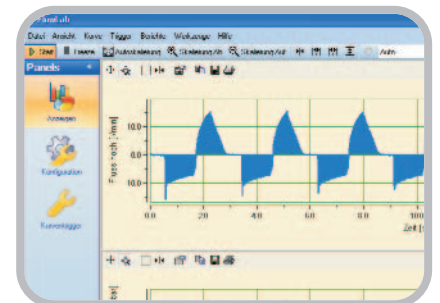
Datei Ansicht Kurve Trigger Berichte Werkzeuge Hilfe
Start Einfrieren Autoskalierung Skalierung Ab Skalierung Auf Aus
Panels
Anzeigen
Konfiguration
Kurventrigger
10.0
5.0
0.0
-5.0
-10.0
0.0 20 40 60 80 100
Zeit [s]
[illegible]